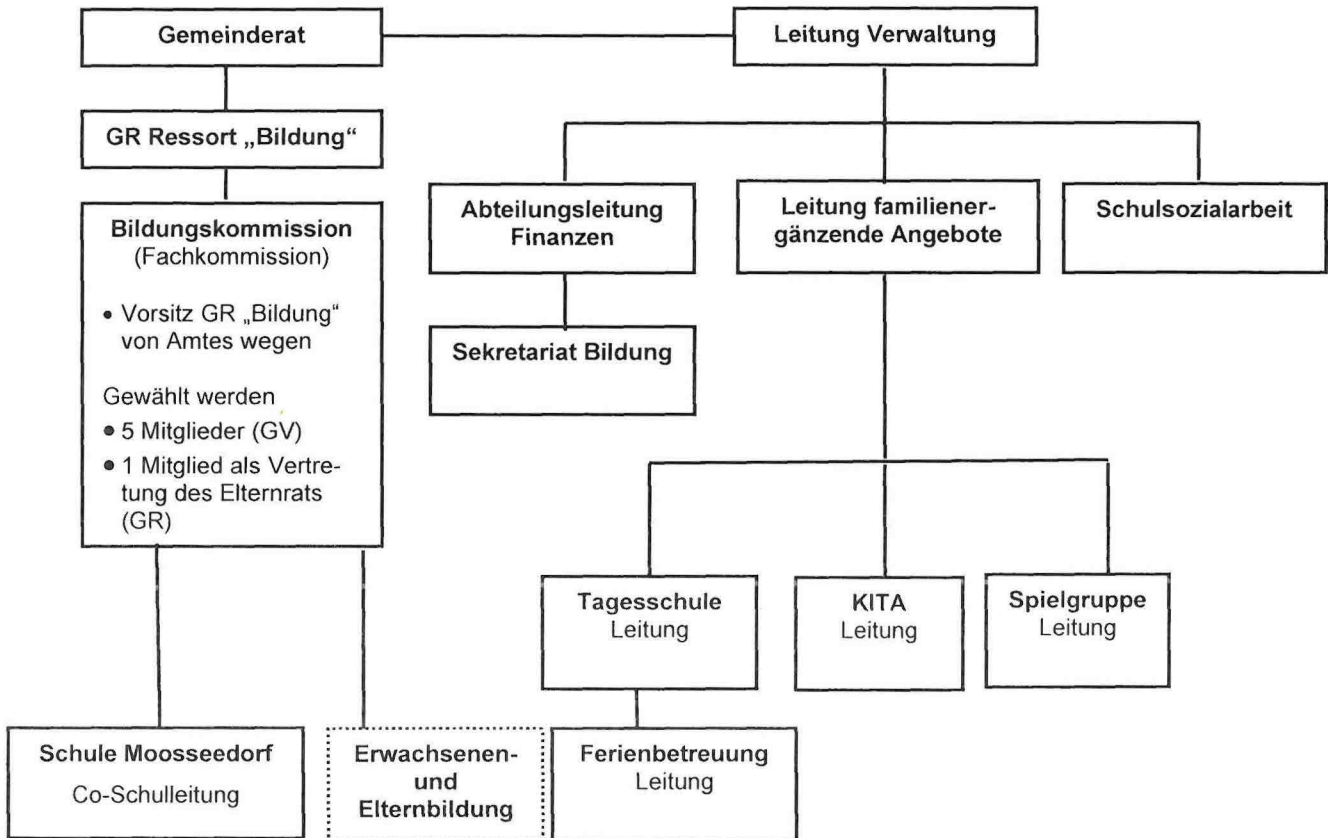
Gemeinderat

Leitung Verwaltung

GR Ressort „Bildung“

Bildungskommission
(Fachkommission)

• Vorsitz GR „Bildung“ von Amtes wegen

Gewählt werden
• 5 Mitglieder (GV)
• 1 Mitglied als Vertretung des Elternrats (GR)

Abteilungsleitung Finanzen

Sekretariat Bildung

Leitung familienergänzende Angebote

Schulsozialarbeit

Tagesschule
Leitung

KITA
Leitung

Spielgruppe
Leitung

Schule Moosseedorf
Co-Schulleitung

Erwachsenen- und Elternbildung

Ferienbetreuung
Leitung